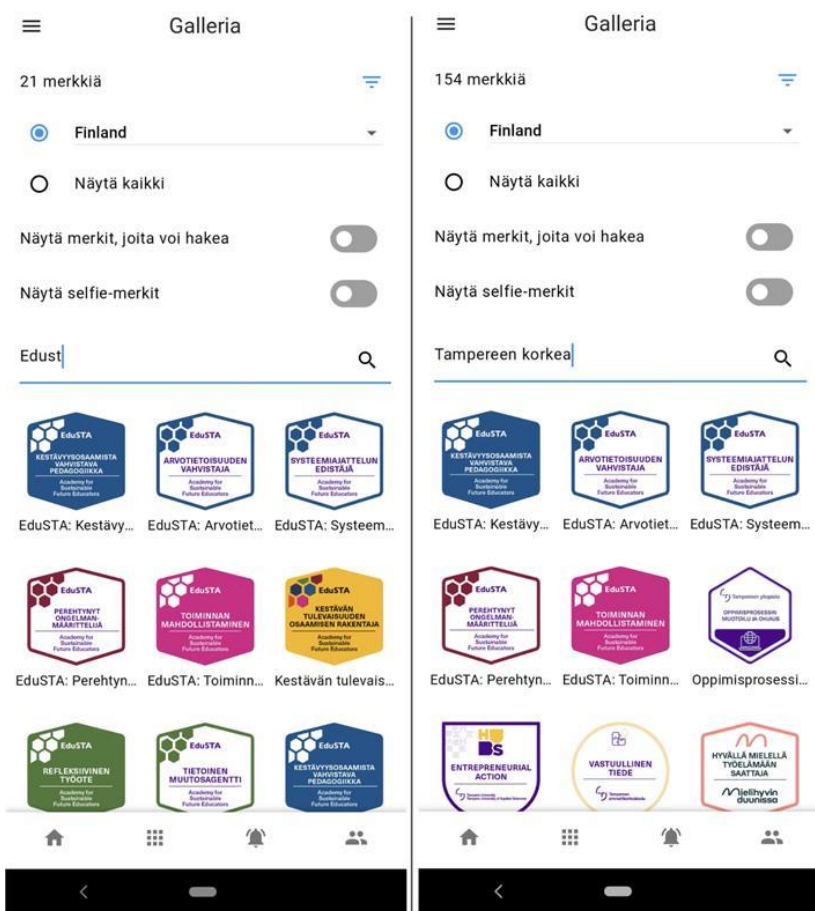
Galleria

21 merkkiä

Finland

Näytä kaikki

Näytä merkit, joita voi hakea

Näytä selfie-merkit

Edust

EduSTA
KESTÄVYYSOSAAMISTA VAHVISTAVA PEDAGOGIIKKA
Academy for Sustainable Future Educators

EduSTA
ARVOTIETOISUUDEN VAHVISTAJA
Academy for Sustainable Future Educators

EduSTA
SYSTEEMIAJATTELUN EDISTÄJÄ
Academy for Sustainable Future Educators

EduSTA: Kestävy...
EduSTA: Arvotiet...
EduSTA: Systeem...

EduSTA
PEREHTYNYT ONGELMAN-MÄÄRITTELIJÄ
Academy for Sustainable Future Educators

EduSTA
TOIMINNAN MAHDOLLISTAMINEN
Academy for Sustainable Future Educators

EduSTA
KESTÄVÄN TULEVAISUUDEN OSAAMISEN RAKENTAJA
Academy for Sustainable Future Educators

EduSTA: Perehtyn...
EduSTA: Toiminn...
Kestävän tulevais...

EduSTA
REFLEKSIIVINEN TYÖOTE
Academy for Sustainable Future Educators

EduSTA
TIETOINEN MUUTOSAGENTTI
Academy for Sustainable Future Educators

EduSTA
KESTÄVYYSOSAAMISTA VAHVISTAVA PEDAGOGIIKKA
Academy for Sustainable Future Educators

Galleria

154 merkkiä

Finland

Näytä kaikki

Näytä merkit, joita voi hakea

Näytä selfie-merkit

Tampereen korkea

EduSTA
KESTÄVYYSOSAAMISTA VAHVISTAVA PEDAGOGIIKKA
Academy for Sustainable Future Educators

EduSTA
ARVOTIETOISUUDEN VAHVISTAJA
Academy for Sustainable Future Educators

EduSTA
SYSTEEMIAJATTELUN EDISTÄJÄ
Academy for Sustainable Future Educators

EduSTA: Kestävy...
EduSTA: Arvotiet...
EduSTA: Systeem...

EduSTA
PEREHTYNYT ONGELMAN-MÄÄRITTELIJÄ
Academy for Sustainable Future Educators

EduSTA
TOIMINNAN MAHDOLLISTAMINEN
Academy for Sustainable Future Educators

Tampereen yliopisto
OPPIMISPROSESSIN MUOTOILU JA OHJAUS

EduSTA: Perehtyn...
EduSTA: Toiminn...
Oppimisprosessi...

HUBS
ENTREPRENEURIAL ACTION
Tampere University

VASTUULLINEN TIEDE
Tampereen ammattikorkeakoulu

HYVÄLLÄ MIELELLÄ TYÖELÄMÄÄN SAATTAJA
Mielihyvin duunissa